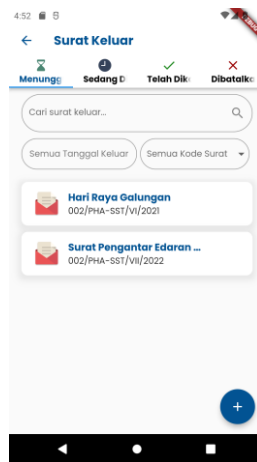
4:52

Surat Keluar

Menungg Sedang D Telah Dik Dibatalk

Cari surat keluar...

Semua Tanggal Keluar

Semua Kode Surat

Hari Raya Galungan
002/PHA-SST/VI/2021

Surat Pengantar Edaran ...
002/PHA-SST/VII/2022

+